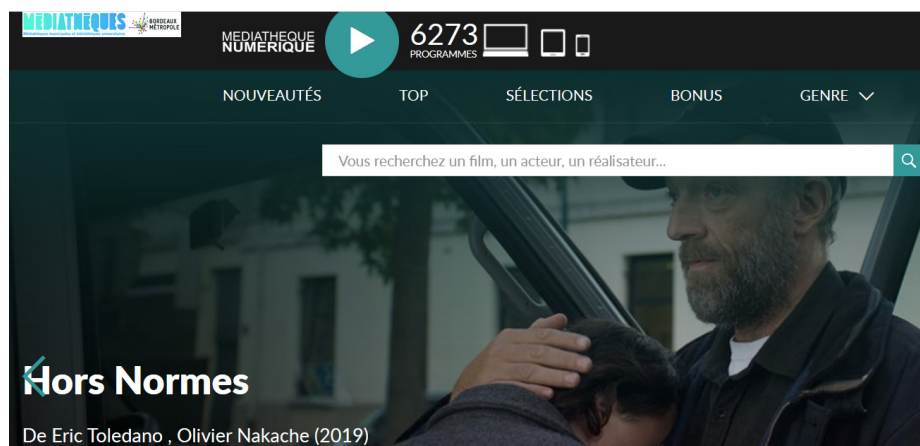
MEDIATHÈQUES
Médiathèques municipales et bibliothèques universitaires
BORDEAUX MÉTROPOLE

MEDIATHEQUE NUMERIQUE
6273 PROGRAMMES

NOUVEAUTÉS
TOP
SÉLECTIONS
BONUS
GENRE

Vous recherchez un film, un acteur, un réalisateur...

Hors Normes

De Eric Toledano , Olivier Nakache (2019)